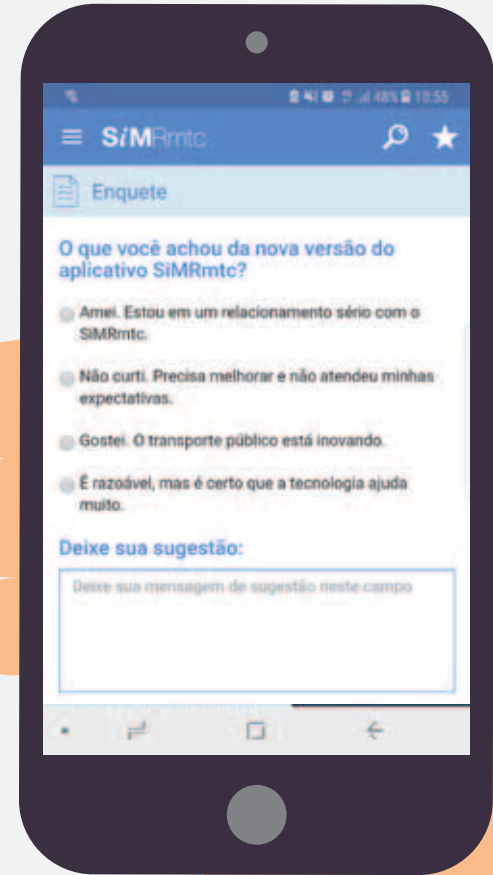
48% 10:55

SiMRmtc

Enquete

O que você achou da nova versão do aplicativo SiMRmtc?

Amei. Estou em um relacionamento sério com o SiMRmtc.

Não curti. Precisa melhorar e não atendeu minhas expectativas.

Gostei. O transporte público está inovando.

É razoável, mas é certo que a tecnologia ajuda muito.

Deixe sua sugestão:

Deixe sua mensagem de sugestão neste campo